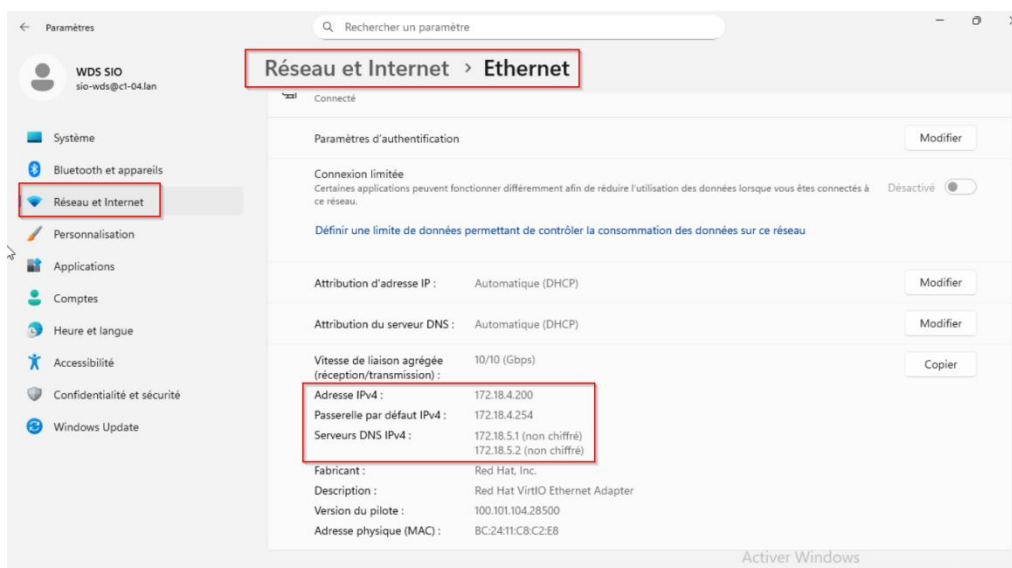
Paramètres

Rechercher un paramètre

WDS SIO
sio-wds@c1-04.lan

Système
Bluetooth et appareils
Réseau et Internet
Personnalisation
Applications
Comptes
Heure et langue
Accessibilité
Confidentialité et sécurité
Windows Update

Réseau et Internet > Ethernet

Connecté

Paramètres d'authentification
Modifier

Connexion limitée
Certaines applications peuvent fonctionner différemment afin de réduire l'utilisation des données lorsque vous êtes connectés à ce réseau.
Désactivé

Définir une limite de données permettant de contrôler la consommation des données sur ce réseau

| | | |
|---|---|---|
| Attribution d'adresse IP : | Automatique (DHCP) | Modifier |
| Attribution du serveur DNS : | Automatique (DHCP) | Modifier |
| Vitesse de liaison agrégée (réception/transmission) : | 10/10 (Gbps) | Copier |
| Adresse IPv4 : | 172.18.4.200 | |
| Passerelle par défaut IPv4 : | 172.18.4.254 | |
| Serveurs DNS IPv4 : | 172.18.5.1 (non chiffré) 172.18.5.2 (non chiffré) | |
| Fabricant : | Red Hat, Inc. | |
| Description : | Red Hat VirtIO Ethernet Adapter | |
| Version du pilote : | 100.101.104.28500 | |
| Adresse physique (MAC) : | BC:24:11:C8:C2:E8 | |

Activer Windows